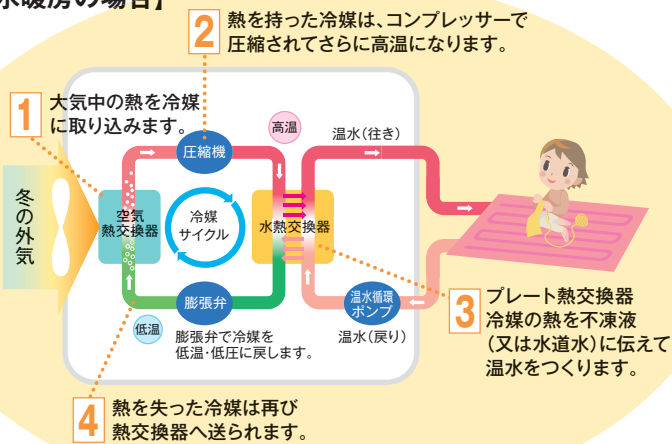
水暖房の場合】

2 熱を持った冷媒は、コンプレッサーで圧縮されてさらに高温になります。

1 大気中の熱を冷媒に取り込みます。

高温

温水（往き）

圧縮機

冬の外気

空気熱交換器

冷媒サイクル

水熱交換器

膨張弁

温水循環ポンプ

低温

膨張弁で冷媒を低温･低圧に戻します。

温水（戻り）

3 プレート熱交換器 冷媒の熱を不凍液（又は水道水）に伝えて温水をつくります。

4 熱を失った冷媒は再び熱交換器へ送られます。